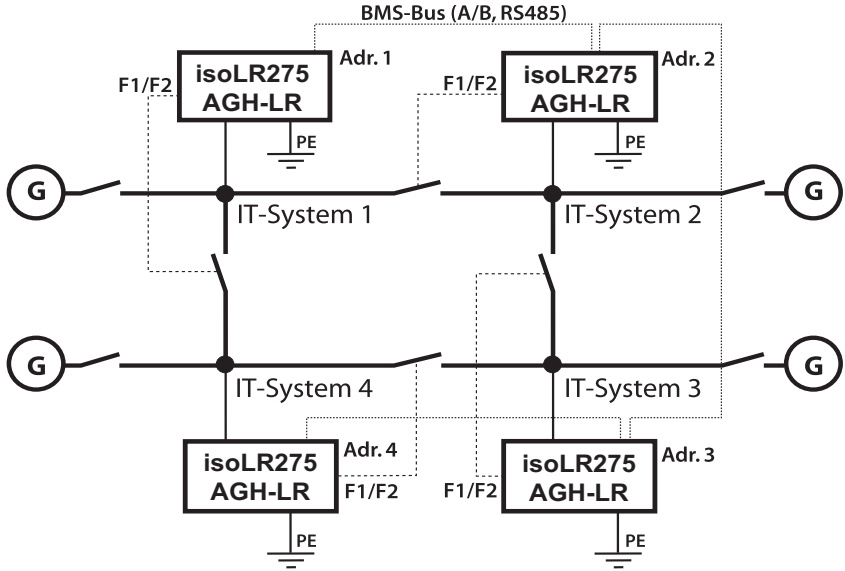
BMS-Bus (A/B, RS485)

isoLR275
AGH-LR
Adr. 1
F1/F2
PE

isoLR275
AGH-LR
Adr. 2
F1/F2
PE

G
G
IT-System 1
IT-System 2

G
G
IT-System 4
IT-System 3

isoLR275
AGH-LR
Adr. 4
F1/F2
PE

isoLR275
AGH-LR
Adr. 3
F1/F2
PE